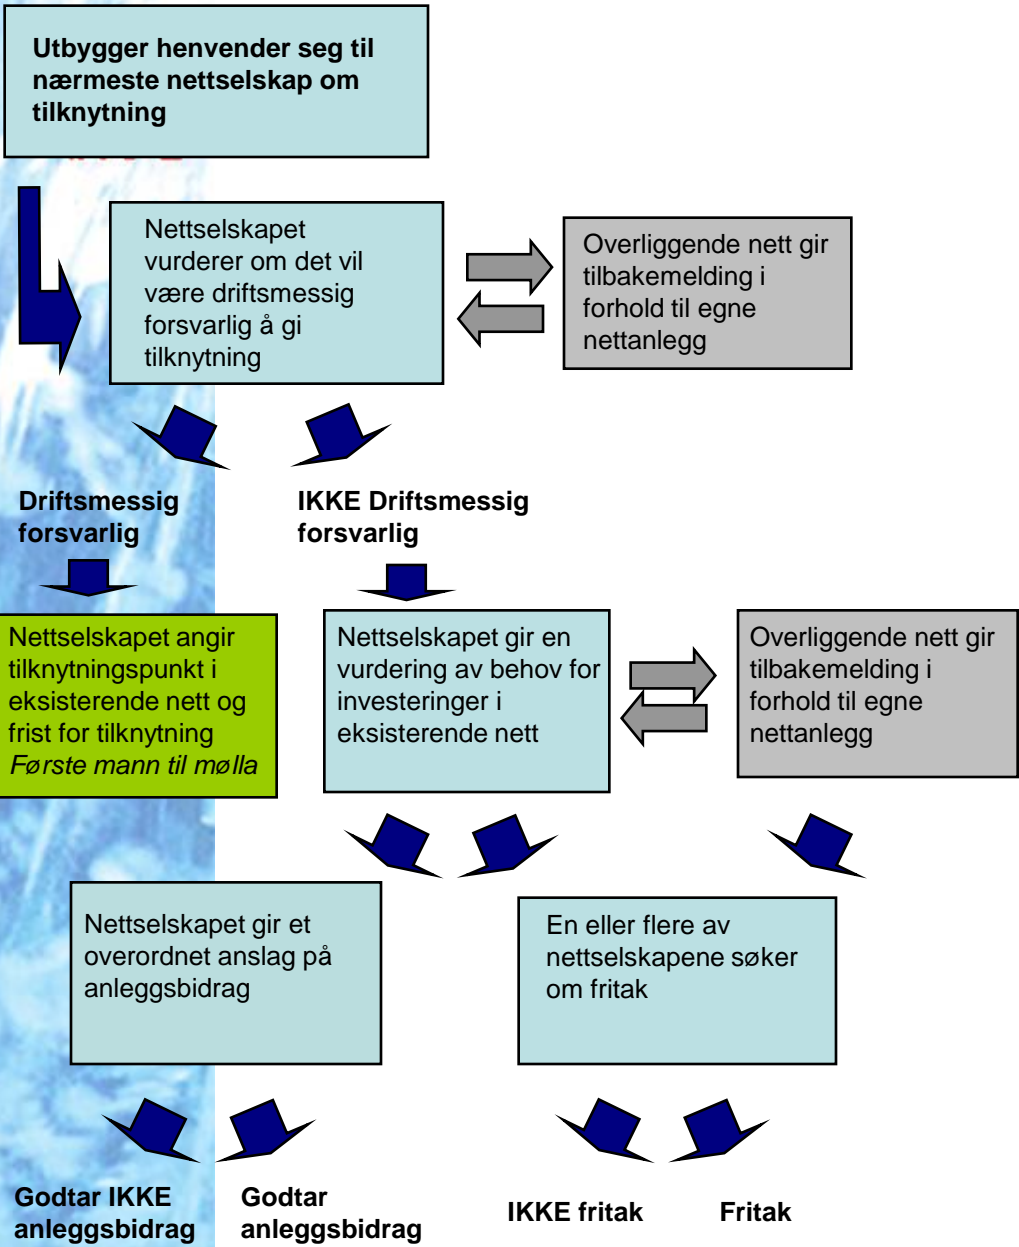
Utbygger henvender seg til nærmeste nettselskap om tilknytning

Nettselskapet vurderer om det vil være driftsmessig forsvarlig å gi tilknytning

Overliggende nett gir tilbakemelding i forhold til egne nettanlegg

Driftsmessig forsvarlig

IKKE Driftsmessig forsvarlig

Nettselskapet angir tilknytningspunkt i eksisterende nett og frist for tilknytning
*Første mann til mølla*

Nettselskapet gir en vurdering av behov for investeringer i eksisterende nett

Overliggende nett gir tilbakemelding i forhold til egne nettanlegg

Nettselskapet gir et overordnet anslag på anleggsbidrag

En eller flere av nettselskapene søker om fritak

Godtar IKKE anleggsbidrag

Godtar anleggsbidrag

IKKE fritak

Fritak